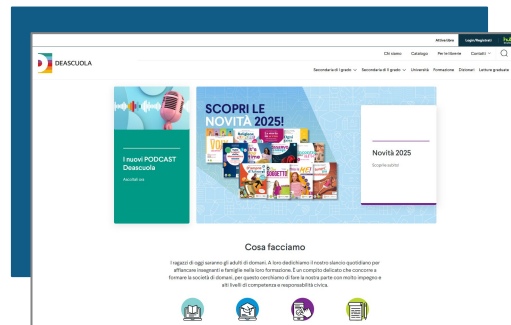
Attivazione Login/Registrati

DEASCUOLA

Chi siamo Catalogo Per le librerie Contatti

Secondaria di I grado Secondaria di II grado Università Formazione Dizionari Letture graduate

I nuovi PODCAST Deascuola

Ascoltali ora

SCOPRI LE NOVITÀ 2025!

Novità 2025

Scopri le novità

Cosa facciamo

I ragazzi di oggi saranno gli adulti di domani. A loro dedichiamo il nostro slancio quotidiano per affiancare insegnanti e famiglie nella loro formazione. È un compito delicato che concorre a formare la società di domani, per questo cerchiamo di fare la nostra parte con molto impegno e alti livelli di competenza e responsabilità civica.